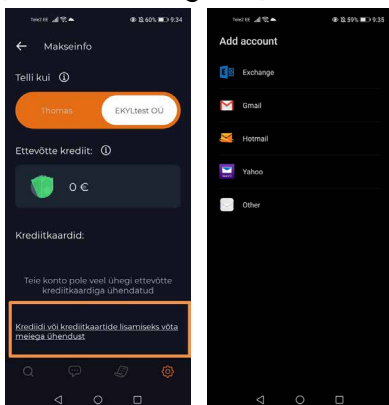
Tele2 EE 60% 9:34

Makseinfo

Telli kui ⓘ

Thomas

EKYLtest OÜ

Ettevõtte krediit: ⓘ

0 €

Krediitkaardid:

Teie konto pole veel ühegi ettevõtte krediitkaardiga ühendatud

Krediidi või krediitkaartide lisamiseks võta meiega ühendust

Tele2 EE 59% 9:35

Add account

Exchange

Gmail

Hotmail

Yahoo

Other